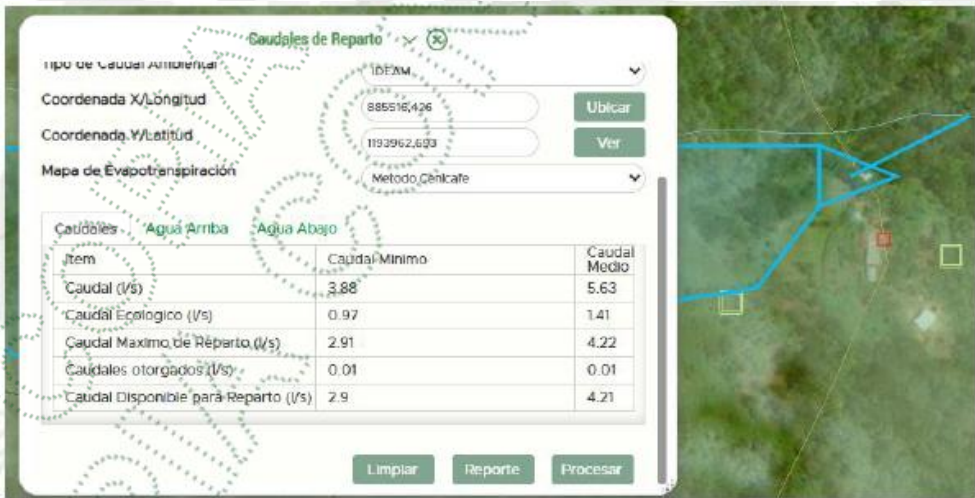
Caudales de Reparto

Tipo de Caudal Ambiental IDEAM

Coordenada X/Longitud 885516,426 Ubicar

Coordenada Y/Latitud 1193962,693 Ver

Mapa de Evapotranspiración Metodo Cenicafe

Caudales Agua Arriba Agua Abajo

| Item | Caudal Minimo | Caudal Medio |
|---|---|---|
| Caudal (l/s) | 3.88 | 5.63 |
| Caudal Ecologico (l/s) | 0.97 | 1.41 |
| Caudal Maximo de Reparto (l/s) | 2.91 | 4.22 |
| Caudales otorgados (l/s) | 0.01 | 0.01 |
| Caudal Disponible para Reparto (l/s) | 2.9 | 4.21 |

Limpiar Reporte Procesar